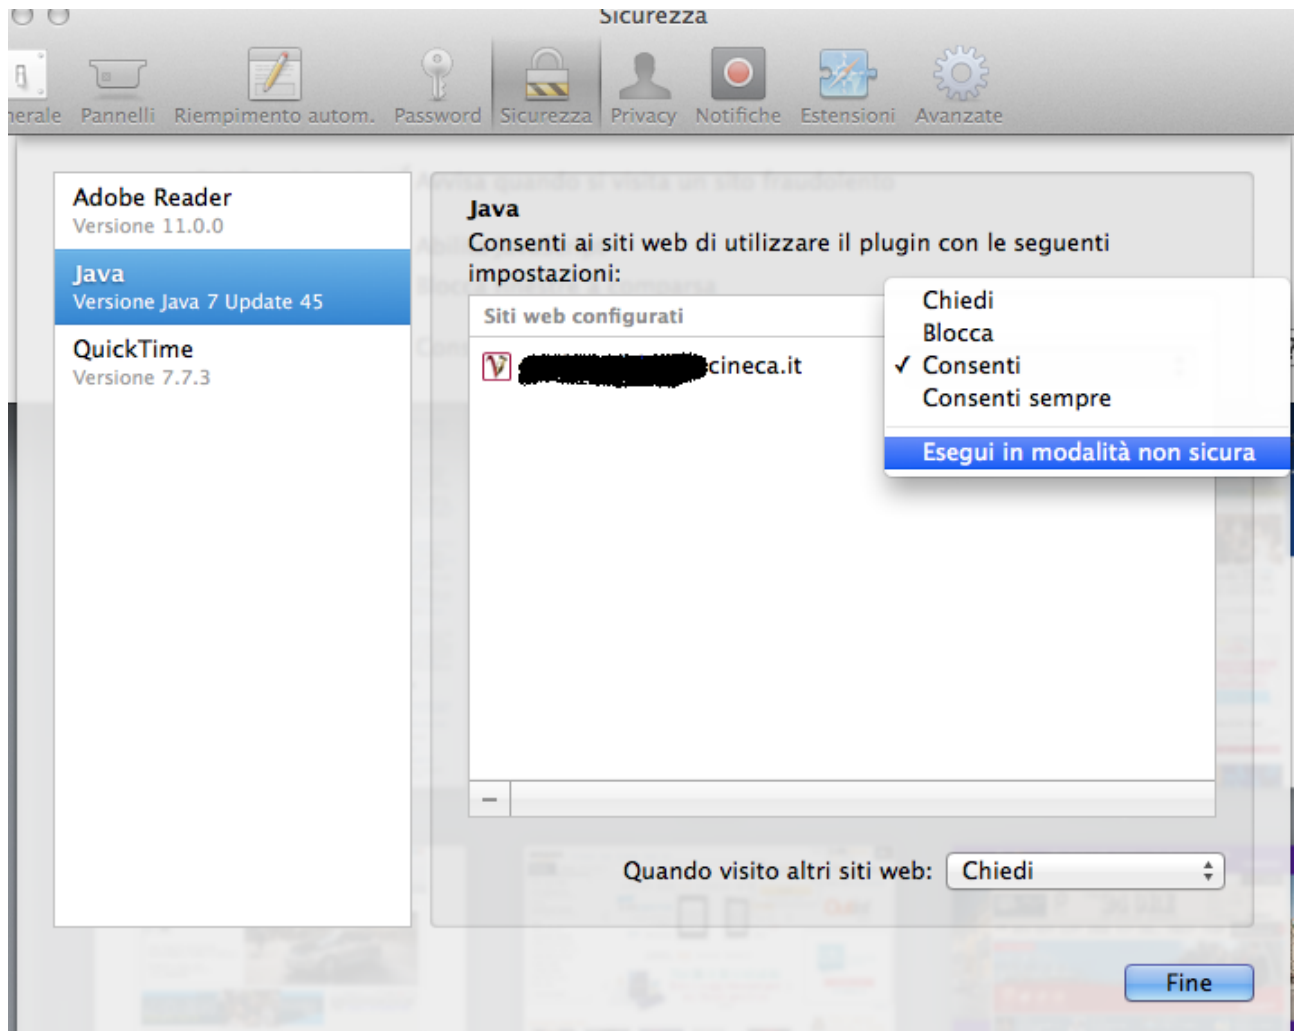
Sicurezza

nerale Pannelli Riempimento autom. Password Sicurezza Privacy Notifiche Estensioni Avanzate

Adobe Reader
Versione 11.0.0

Java
Versione Java 7 Update 45

QuickTime
Versione 7.7.3

Java
Consenti ai siti web di utilizzare il plugin con le seguenti impostazioni:

Siti web configurati

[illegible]cineca.it

Chiedi
Blocca
✓ Consenti
Consenti sempre
Esegui in modalità non sicura

−

Quando visito altri siti web: Chiedi

Fine